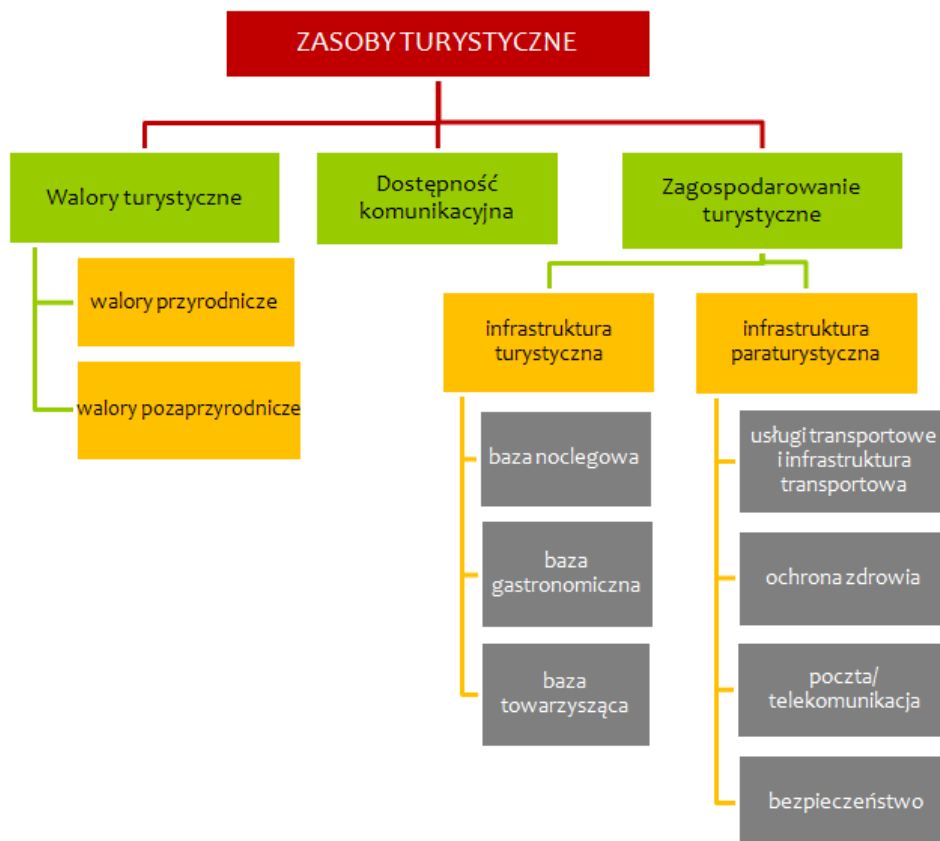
ZASOBY TURYSTYCZNE

Walory turystyczne

Dostępność komunikacyjna

Zagospodarowanie turystyczne

walory przyrodnicze

walory pozaprzyrodnicze

infrastruktura turystyczna

infrastruktura paraturystyczna

baza noclegowa

baza gastronomiczna

baza towarzysząca

usługi transportowe i infrastruktura transportowa

ochrona zdrowia

poczta/ telekomunikacja

bezpieczeństwo